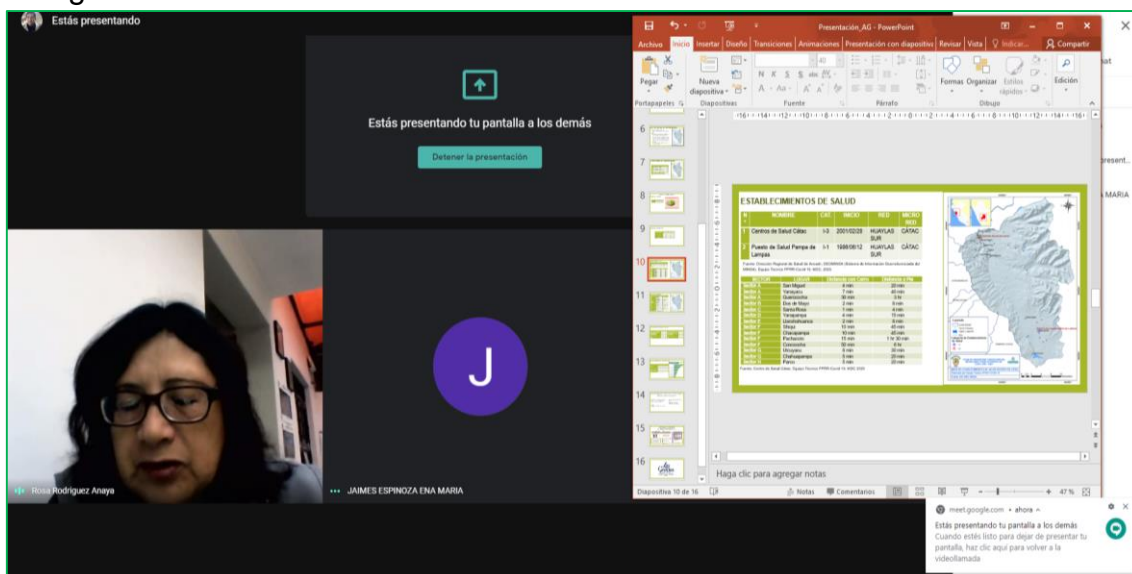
Estás presentando

Estás presentando tu pantalla a los demás

Detener la presentación

Presentación_AG - PowerPoint

Archivo Inicio Insertar Diseño Transiciones Animaciones Presentación con diapositivas Revisar Vista Indicar... Compartir

Pegar Nueva diapositiva Formas Organizar Estilos rápidos Edición

Portapapeles Diapositivas Fuente Párrafo Dibujo

ESTABLECIMIENTOS DE SALUD

| N° | NOMBRE | CAT. | INICIO | RED | MICRO RED |
|---|---|---|---|---|---|
| 1 | Centros de Salud Cátac | I-3 | 2001/02/28 | HUAYLAS SUR | CÁTAC |
| 2 | Puesto de Salud Pampa de Lampas | I-1 | 1989/08/12 | HUAYLAS SUR | CÁTAC |

Haga clic para agregar notas

Diapositiva 10 de 16 Notas Comentarios 47 %

Rosa Rodríguez Anaya

JAIMES ESPINOZA ENA MARIA

J

present...

MARIA

meet.google.com • ahora

Estás presentando tu pantalla a los demás

Cuando estés listo para dejar de presentar tu pantalla, haz clic aquí para volver a la videollamada